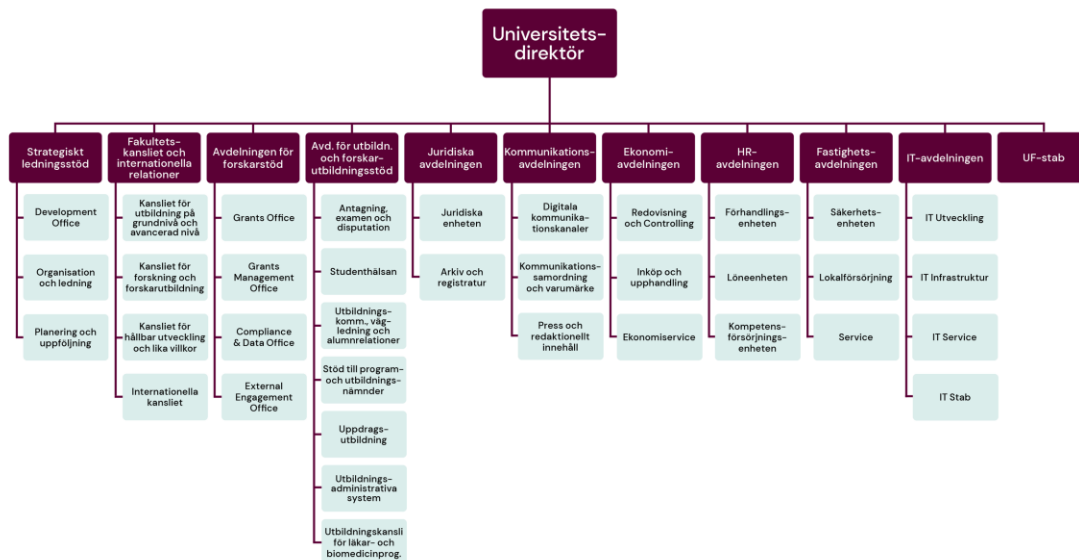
Universitets-direktör

Strategiskt ledningsstöd

Development Office

Organisation och ledning

Planering och uppföljning

Fakultets-kansliet och internationella relationer

Kansliet för utbildning på grundnivå och avancerad nivå

Kansliet för forskning och forskarutbildning

Kansliet för hållbar utveckling och lika villkor

Internationella kansliet

Avdelningen för forskarstöd

Grants Office

Grants Management Office

Compliance & Data Office

External Engagement Office

Avd. för utbildn. och forskar-utbildningsstöd

Antagning, examen och disputation

Studenthälsan

Utbildnings-komm., väg-ledning och alumnrelationer

Stöd till program- och utbildnings-nämnder

Uppdrags-utbildning

Utbildnings-administrativa system

Utbildningskansli för läkar- och biomedicinprog.

Juridiska avdelningen

Juridiska enheten

Arkiv och registratur

Kommunikations-avdelningen

Digitala kommunika-tionskanaler

Kommunikations-samordning och varumärke

Press och redaktionellt innehåll

Ekonomi-avdelningen

Redovisning och Controlling

Inköp och upphandling

Ekonomiservice

HR-avdelningen

Förhandlings-enheten

Löneenheten

Kompetens-försörjnings-enheten

Fastighets-avdelningen

Säkerhets-enheten

Lokalförsörjning

Service

IT-avdelningen

IT Utveckling

IT Infrastruktur

IT Service

IT Stab

UF-stab